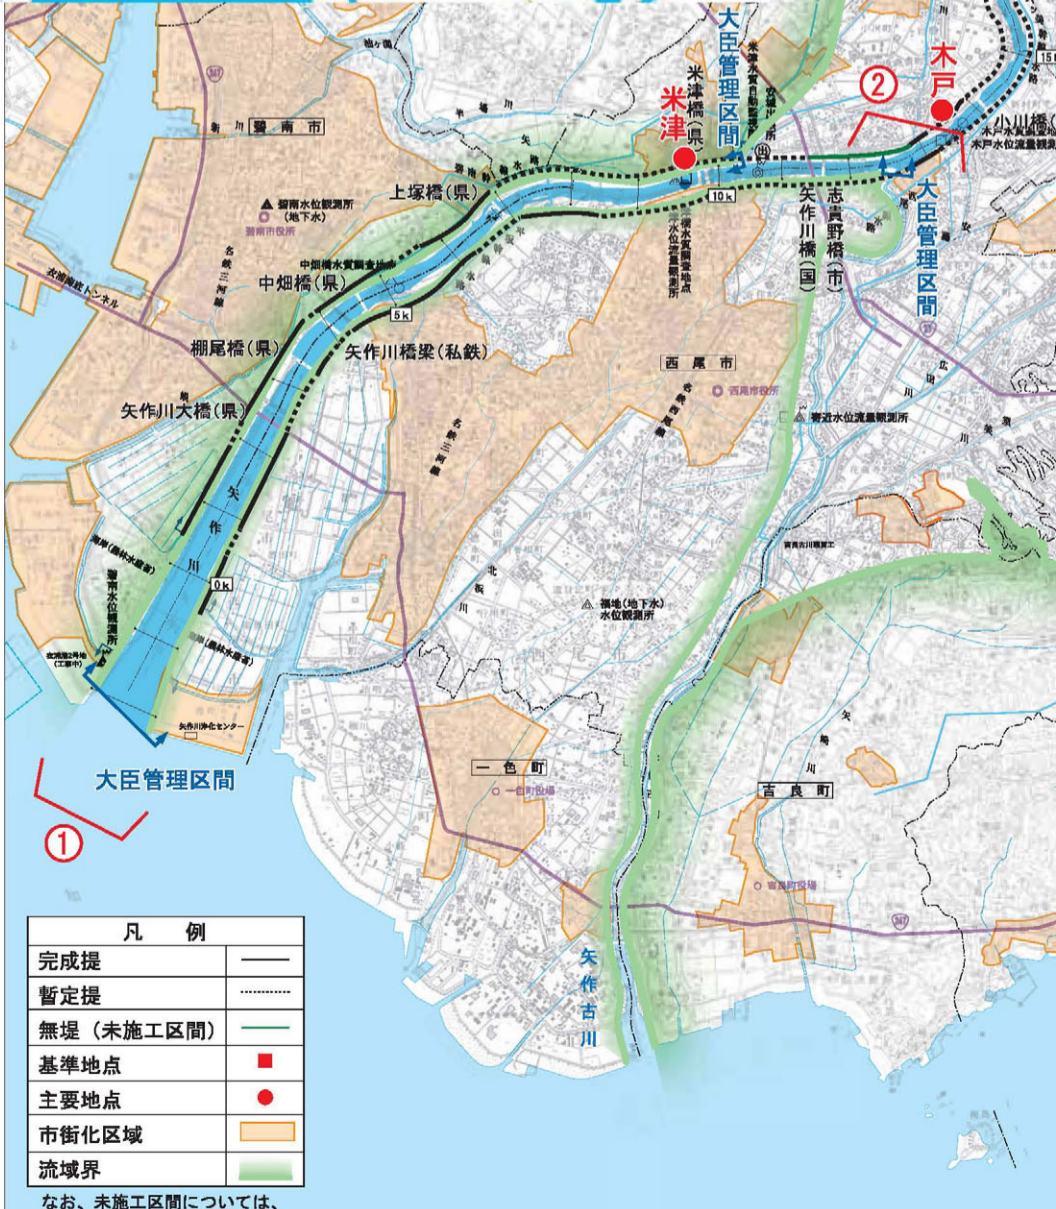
大臣管理区間

米津橋(県)

米津

②

木戸

小川橋(

木戸水位流量観測所

大臣管理区間

志貴野橋(市)

矢作川橋(国)

碧南市

碧南水位観測所(地下水)

碧南市役所

上塚橋(県)

中畑橋水質観測所

中畑橋(県)

衣浦海底トンネル

棚尾橋(県)

矢作川橋梁(私鉄)

矢作川大橋(県)

10k

5k

0k

米津水質観測地点

西尾市

西尾市役所

寄近水位流量観測所

矢作川

北浜川

福地(地下水)水位観測所

一色町

一色町役場

吉良町

吉良町役場

大臣管理区間

①

矢作古川

| 凡　例 | |
|---|---|
| 完成堤 | |
| 暫定堤 | |
| 無堤(未施工区間) | |
| 基準地点 | ■ |
| 主要地点 | ● |
| 市街化区域 | |
| 流域界 | |

なお、未施工区間については、